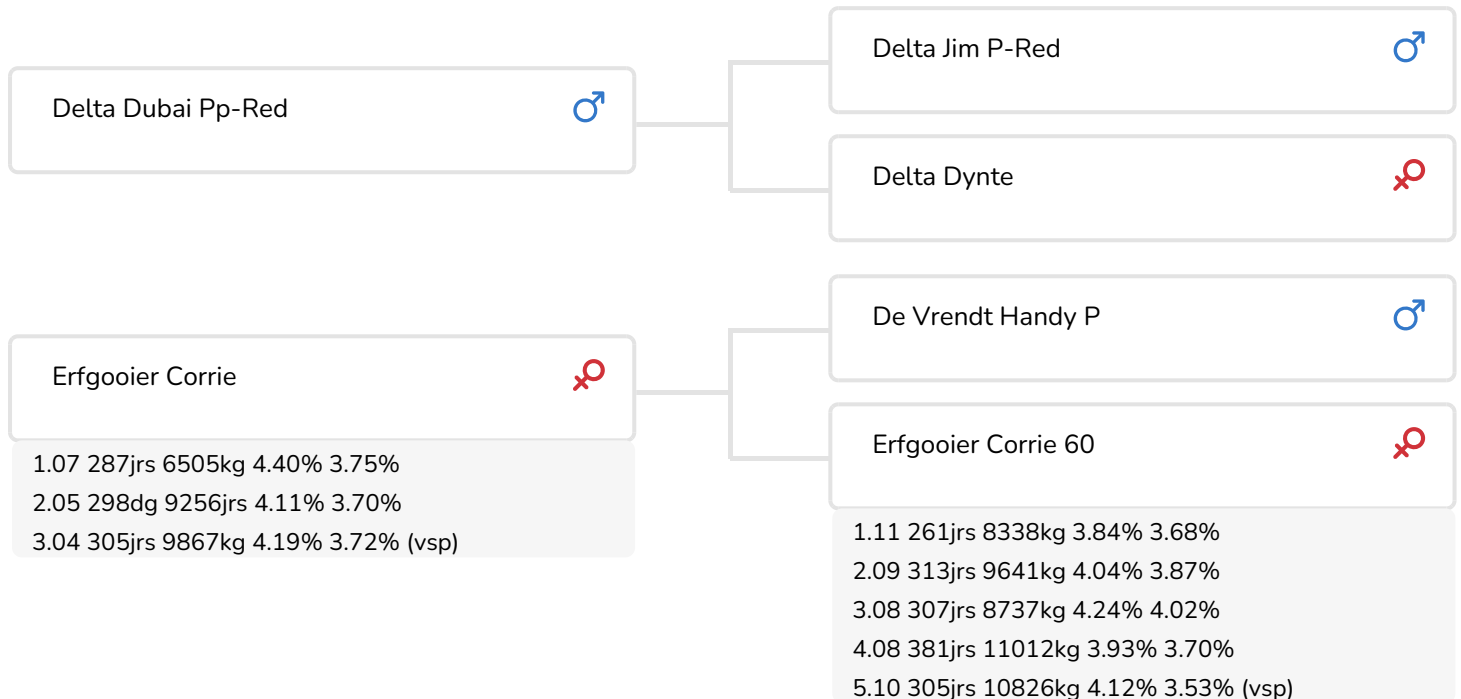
Delta Dubai Pp-Red ♂

Delta Jim P-Red ♂

Delta Dynte ♀

Erfgooier Corrie ♀
1.07 287jrs 6505kg 4.40% 3.75%
2.05 298dg 9256jrs 4.11% 3.70%
3.04 305jrs 9867kg 4.19% 3.72% (vsp)

De Vrendt Handy P ♂

Erfgooier Corrie 60 ♀
1.11 261jrs 8338kg 3.84% 3.68%
2.09 313jrs 9641kg 4.04% 3.87%
3.08 307jrs 8737kg 4.24% 4.02%
4.08 381jrs 11012kg 3.93% 3.70%
5.10 305jrs 10826kg 4.12% 3.53% (vsp)